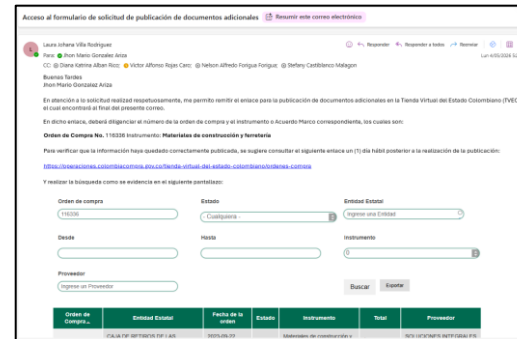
Acceso al formulario de solicitud de publicación de documentos adicionales  Resumir este correo electrónico

Laura Johana Villa Rodriguez
Para: Jhon Mario Gonzalez Ariza
CC: Diana Katrina Alban Ricc; Victor Alfonso Rojas Caro; Nelson Alfredo Forigua Forigua; Stefany Castiblanco Malagon

Responder  Responder a todos  Reenviar
Lun 4/03/2024 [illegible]

Buenas Tardes
Jhon Mario Gonzalez Ariza

En atención a la solicitud realizada respetuosamente, me permito remitir el enlace para la publicación de documentos adicionales en la Tienda Virtual del Estado Colombiano (TVEC) el cual encontrará al final del presente correo.

En dicho enlace, deberá diligenciar el número de la orden de compra y el instrumento o Acuerdo Marco correspondiente, los cuales son:

Orden de Compra No. 116336 Instrumento: Materiales de construcción y ferretería

Para verificar que la información haya quedado correctamente publicada, se sugiere consultar el siguiente enlace un (1) día hábil posterior a la realización de la publicación:

https://operaciones.colombiacompra.gov.co/tienda-virtual-del-estado-colombiano/ordenes-compra

Y realizar la búsqueda como se evidencia en el siguiente pantallazo:

Orden de compra
116336
Estado
- Cualquiera -
Entidad Estatal
Ingrese una Entidad
Desde
Hasta
Instrumento
0
Proveedor
Ingrese un Proveedor
Buscar  Exportar

| Orden de Compra | Entidad Estatal | Fecha de la orden | Estado | Instrumento | Total | Proveedor |
|---|---|---|---|---|---|---|
| | CAJA DE RETIROS DE LAS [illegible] | 2023-09-22 | | Materiales de construcción y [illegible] | | SOLUCIONES INTEGRALES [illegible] |